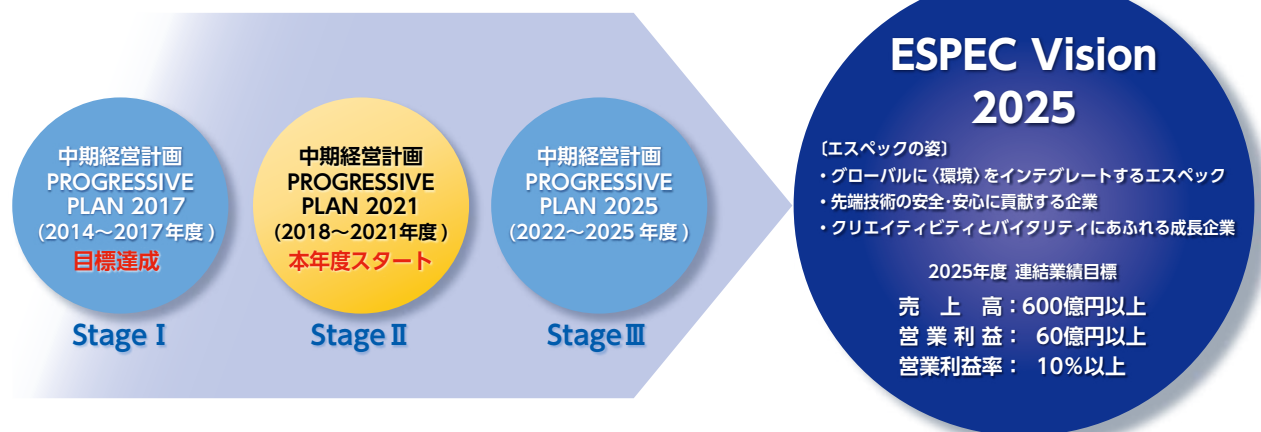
中期経営計画
PROGRESSIVE PLAN 2017
(2014～2017年度)
目標達成

Stage Ⅰ

中期経営計画
PROGRESSIVE PLAN 2021
(2018～2021年度)
本年度スタート

Stage Ⅱ

中期経営計画
PROGRESSIVE PLAN 2025
(2022～2025年度)

Stage Ⅲ

ESPEC Vision 2025

〔エスペックの姿〕
・グローバルに〈環境〉をインテグレートするエスペック
・先端技術の安全･安心に貢献する企業
・クリエイティビティとバイタリティにあふれる成長企業

2025年度 連結業績目標
売 上 高：600億円以上
営 業 利 益： 60億円以上
営業利益率： 10%以上